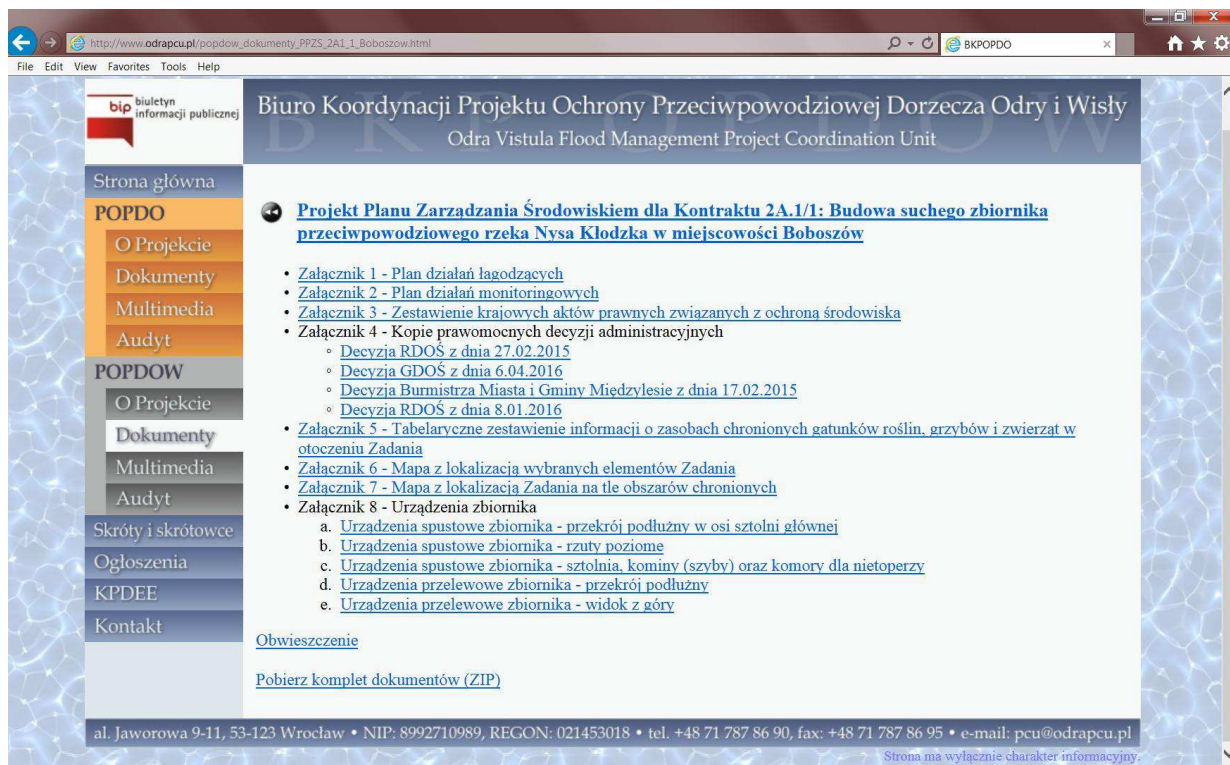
http://www.odrapcu.pl/popdow_dokumenty_PPZS_2A1_1_Boboszow.html
BKPOPDO
File Edit View Favorites Tools Help

bip biuletyn informacji publicznej

Biuro Koordynacji Projektu Ochrony Przeciwpowodziowej Dorzecza Odry i Wisły
Odra Vistula Flood Management Project Coordination Unit

Strona główna
POPDO
O Projekcie
Dokumenty
Multimedia
Audyt
POPDOW
O Projekcie
Dokumenty
Multimedia
Audyt
Skróty i skrótowce
Ogłoszenia
KPDEE
Kontakt

Projekt Planu Zarządzania Środowiskiem dla Kontraktu 2A.1/1: Budowa suchego zbiornika przeciwpowodziowego rzeka Nysa Kłodzka w miejscowości Boboszów

• Załącznik 1 - Plan działań łagodzących
• Załącznik 2 - Plan działań monitoringowych
• Załącznik 3 - Zestawienie krajowych aktów prawnych związanych z ochroną środowiska
• Załącznik 4 - Kopie prawomocnych decyzji administracyjnych
◦ Decyzja RDOŚ z dnia 27.02.2015
◦ Decyzja GDOŚ z dnia 6.04.2016
◦ Decyzja Burmistrza Miasta i Gminy Międzylesie z dnia 17.02.2015
◦ Decyzja RDOŚ z dnia 8.01.2016
• Załącznik 5 - Tabelaryczne zestawienie informacji o zasobach chronionych gatunków roślin, grzybów i zwierząt w otoczeniu Zadania
• Załącznik 6 - Mapa z lokalizacją wybranych elementów Zadania
• Załącznik 7 - Mapa z lokalizacją Zadania na tle obszarów chronionych
• Załącznik 8 - Urządzenia zbiornika
a. Urządzenia spustowe zbiornika - przekrój podłużny w osi sztolni głównej
b. Urządzenia spustowe zbiornika - rzuty poziome
c. Urządzenia spustowe zbiornika - sztolnia, kominy (szyby) oraz komory dla nietoperzy
d. Urządzenia przelewowe zbiornika - przekrój podłużny
e. Urządzenia przelewowe zbiornika - widok z góry

Obwieszczenie

Pobierz komplet dokumentów (ZIP)

al. Jaworowa 9-11, 53-123 Wrocław • NIP: 8992710989, REGON: 021453018 • tel. +48 71 787 86 90, fax: +48 71 787 86 95 • e-mail: pcu@odrapcu.pl
Strona ma wyłącznie charakter informacyjny.